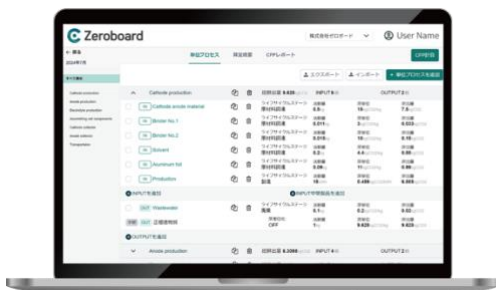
Zeroboard

株式会社ゼロボード

User Name

単位プロセス

算定結果

CFPレポート

CFP計算

2024年7月

エクスポート

インポート

+ 単位プロセスを追加

Cathode production

Cathode anode material

Binder No.1

Binder No.2

Solvent

Aluminum foil

Production

INPUTを追加

INPUTを追加

Wastewater

工場排熱

OUTPUTを追加

Anode production

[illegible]

INPUT

OUTPUT

ライフサイクルステージ
原材料調達

OFF